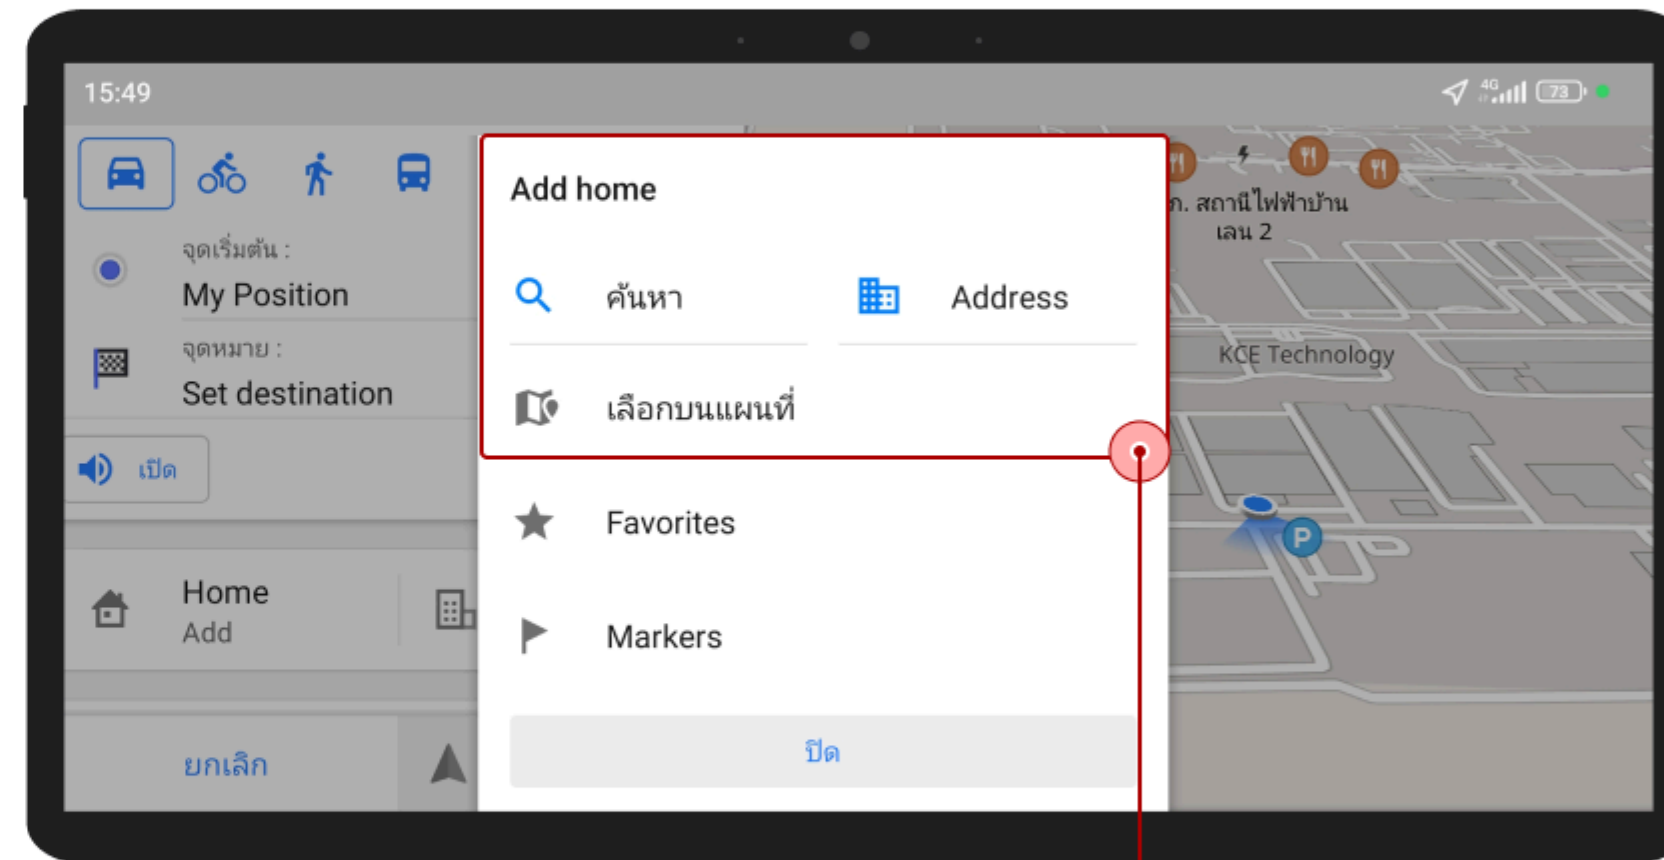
15:49

4G 73

จุดเริ่มต้น :
My Position

จุดหมาย :
Set destination

เปิด

Home
Add

ยกเลิก

Add home

ค้นหา

Address

เลือกบนแผนที่

Favorites

Markers

ปิด

ก. สถานีไฟฟ้าบ้าน เลน 2

KCE Technology

P